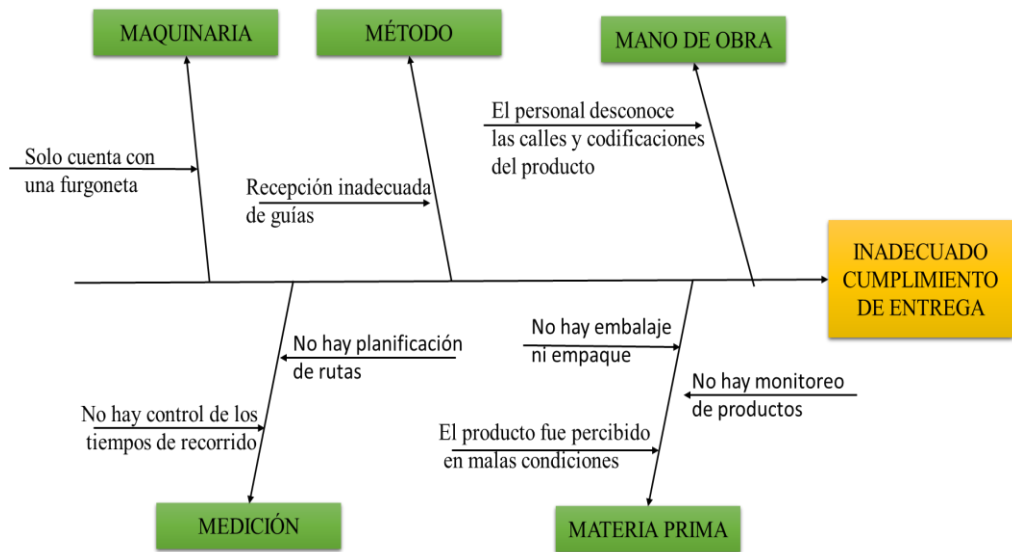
MAQUINARIA

MÉTODO

MANO DE OBRA

Solo cuenta con una furgoneta

Recepción inadecuada de guías

El personal desconoce las calles y codificaciones del producto

INADECUADO CUMPLIMIENTO DE ENTREGA

No hay planificación de rutas

No hay control de los tiempos de recorrido

No hay embalaje ni empaque

No hay monitoreo de productos

El producto fue percibido en malas condiciones

MEDICIÓN

MATERIA PRIMA